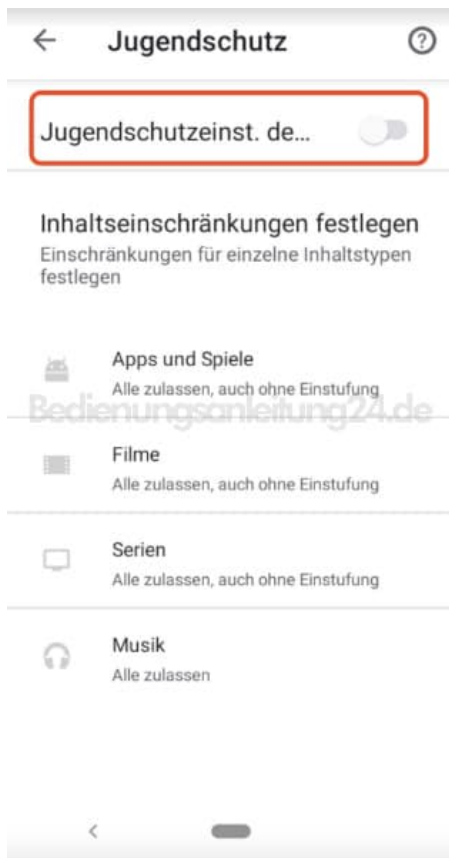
Jugendschutz

Jugendschutzeinst. de...

Inhaltseinschränkungen festlegen
Einschränkungen für einzelne Inhaltstypen festlegen

Apps und Spiele
Alle zulassen, auch ohne Einstufung

Bedienungsanleitung24.de

Filme
Alle zulassen, auch ohne Einstufung

Serien
Alle zulassen, auch ohne Einstufung

Musik
Alle zulassen